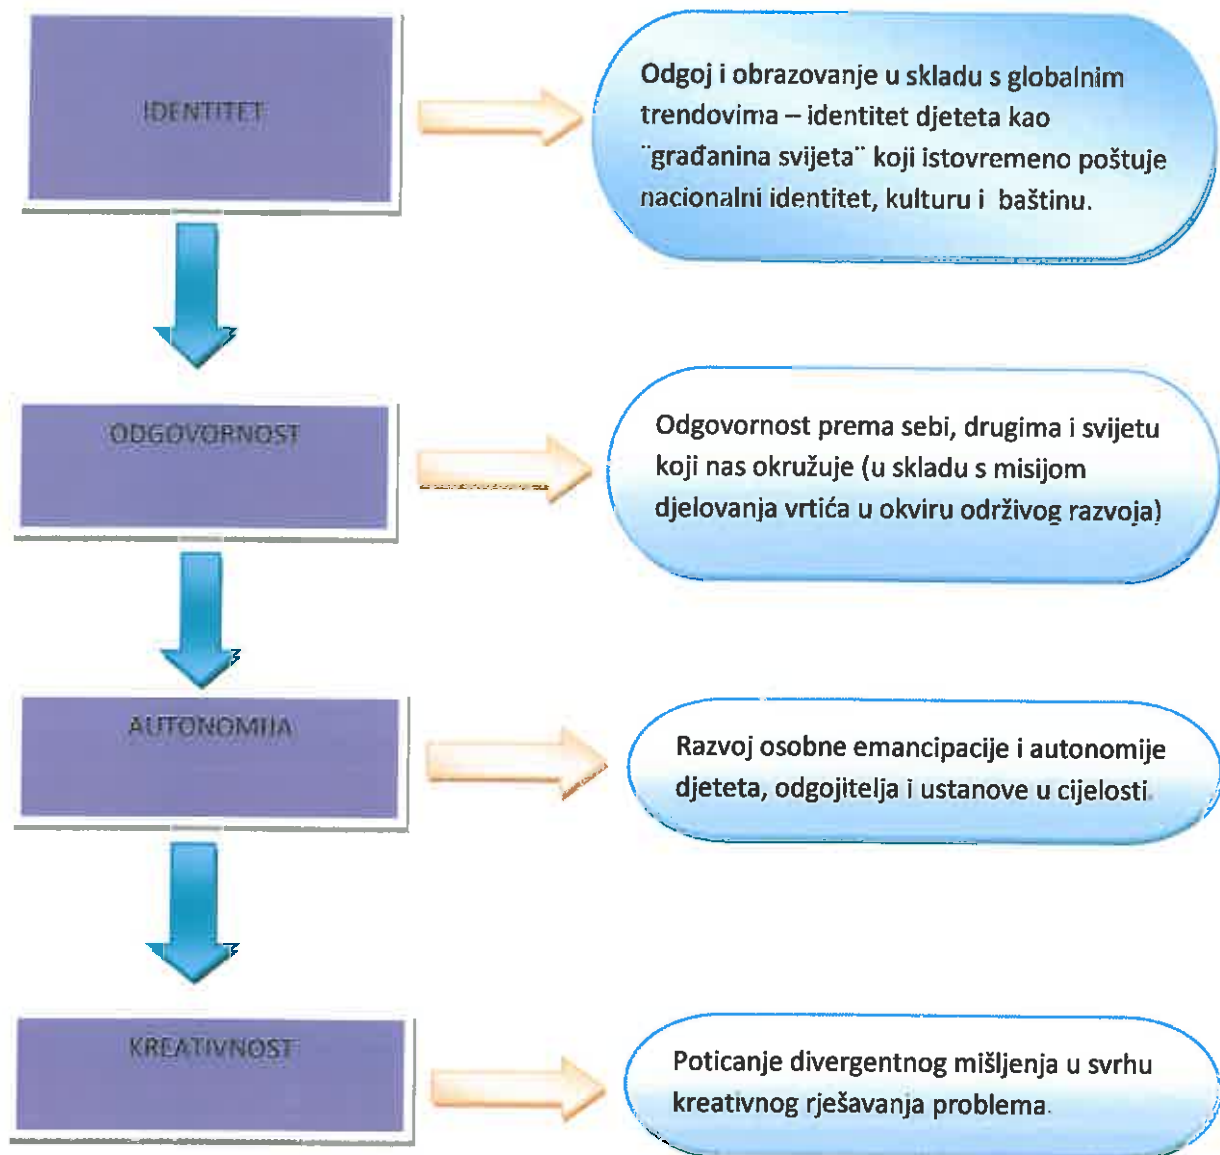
IDENTITET

Odgoj i obrazovanje u skladu s globalnim trendovima – identitet djeteta kao ¨građanina svijeta¨ koji istovremeno poštuje nacionalni identitet, kulturu i baštinu.

ODGOVORNOST

Odgovornost prema sebi, drugima i svijetu koji nas okružuje (u skladu s misijom djelovanja vrtića u okviru održivog razvoja)

AUTONOMIJA

Razvoj osobne emancipacije i autonomije djeteta, odgojitelja i ustanove u cijelosti.

KREATIVNOST

Poticanje divergentnog mišljenja u svrhu kreativnog rješavanja problema.